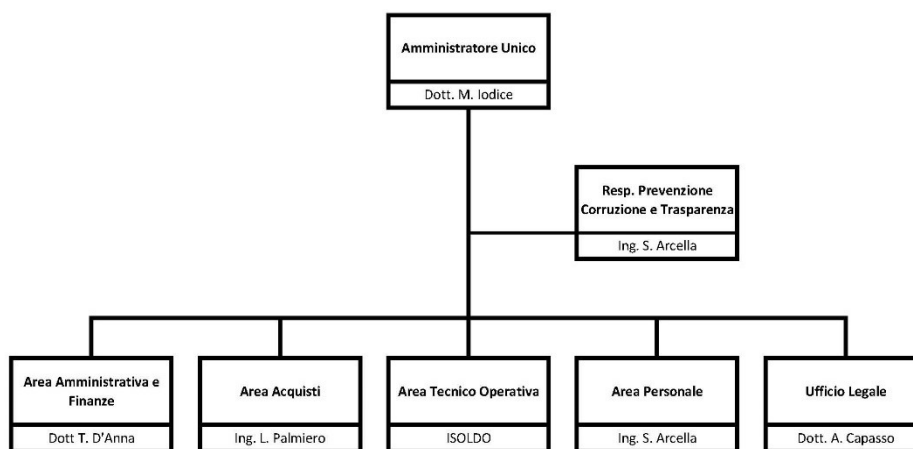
Amministratore Unico
Dott. M. Iodice

Resp. Prevenzione Corruzione e Trasparenza
Ing. S. Arcella

Area Amministrativa e Finanze
Dott T. D'Anna

Area Acquisti
Ing. L. Palmiero

Area Tecnico Operativa
ISOLDO

Area Personale
Ing. S. Arcella

Ufficio Legale
Dott. A. Capasso